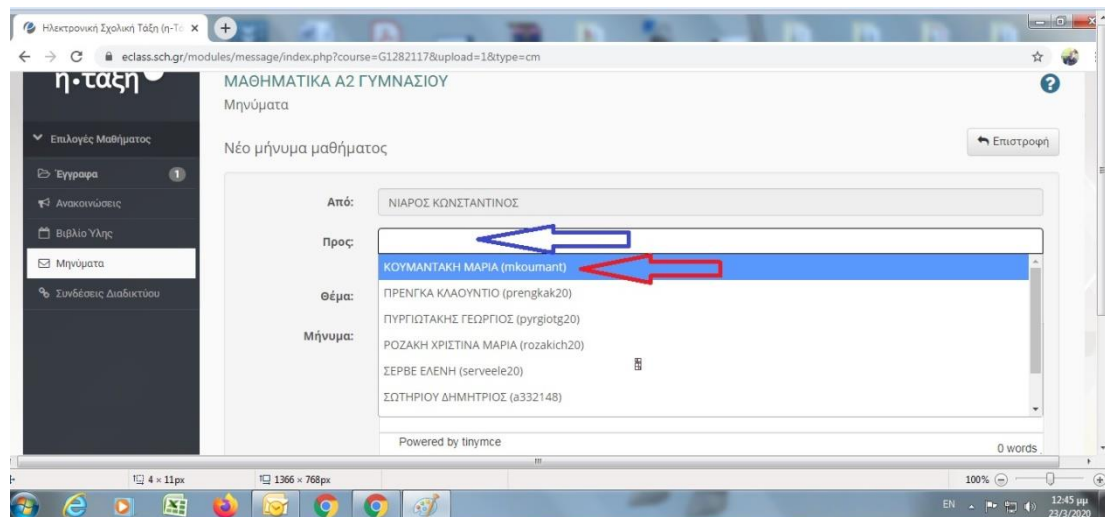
Ηλεκτρονική Σχολική Τάξη (η-Τά ×

eclass.sch.gr/modules/message/index.php?course=G1282117&upload=1&type=cm

η·τάξη

ΜΑΘΗΜΑΤΙΚΑ Α2 ΓΥΜΝΑΣΙΟΥ
Μηνύματα

Επιλογές Μαθήματος
Έγγραφα 1
Ανακοινώσεις
Βιβλίο Ύλης
Μηνύματα
Συνδέσεις Διαδικτύου

Νέο μήνυμα μαθήματος

Επιστροφή

Από: ΝΙΑΡΟΣ ΚΩΝΣΤΑΝΤΙΝΟΣ

Προς:

Θέμα:

Μήνυμα:

ΚΟΥΜΑΝΤΑΚΗ ΜΑΡΙΑ (mkoumant)
ΠΡΕΝΓΚΑ ΚΛΑΟΥΝΤΙΟ (prengkak20)
ΠΥΡΓΙΩΤΑΚΗΣ ΓΕΩΡΓΙΟΣ (pyrgiotg20)
ΡΟΖΑΚΗ ΧΡΙΣΤΙΝΑ ΜΑΡΙΑ (rozakich20)
ΣΕΡΒΕ ΕΛΕΝΗ (serveele20)
ΣΩΤΗΡΙΟΥ ΔΗΜΗΤΡΙΟΣ (a332148)

Powered by tinymce
0 words

4 × 11px
1366 × 768px
100%

EN
12:45 μμ
23/3/2020